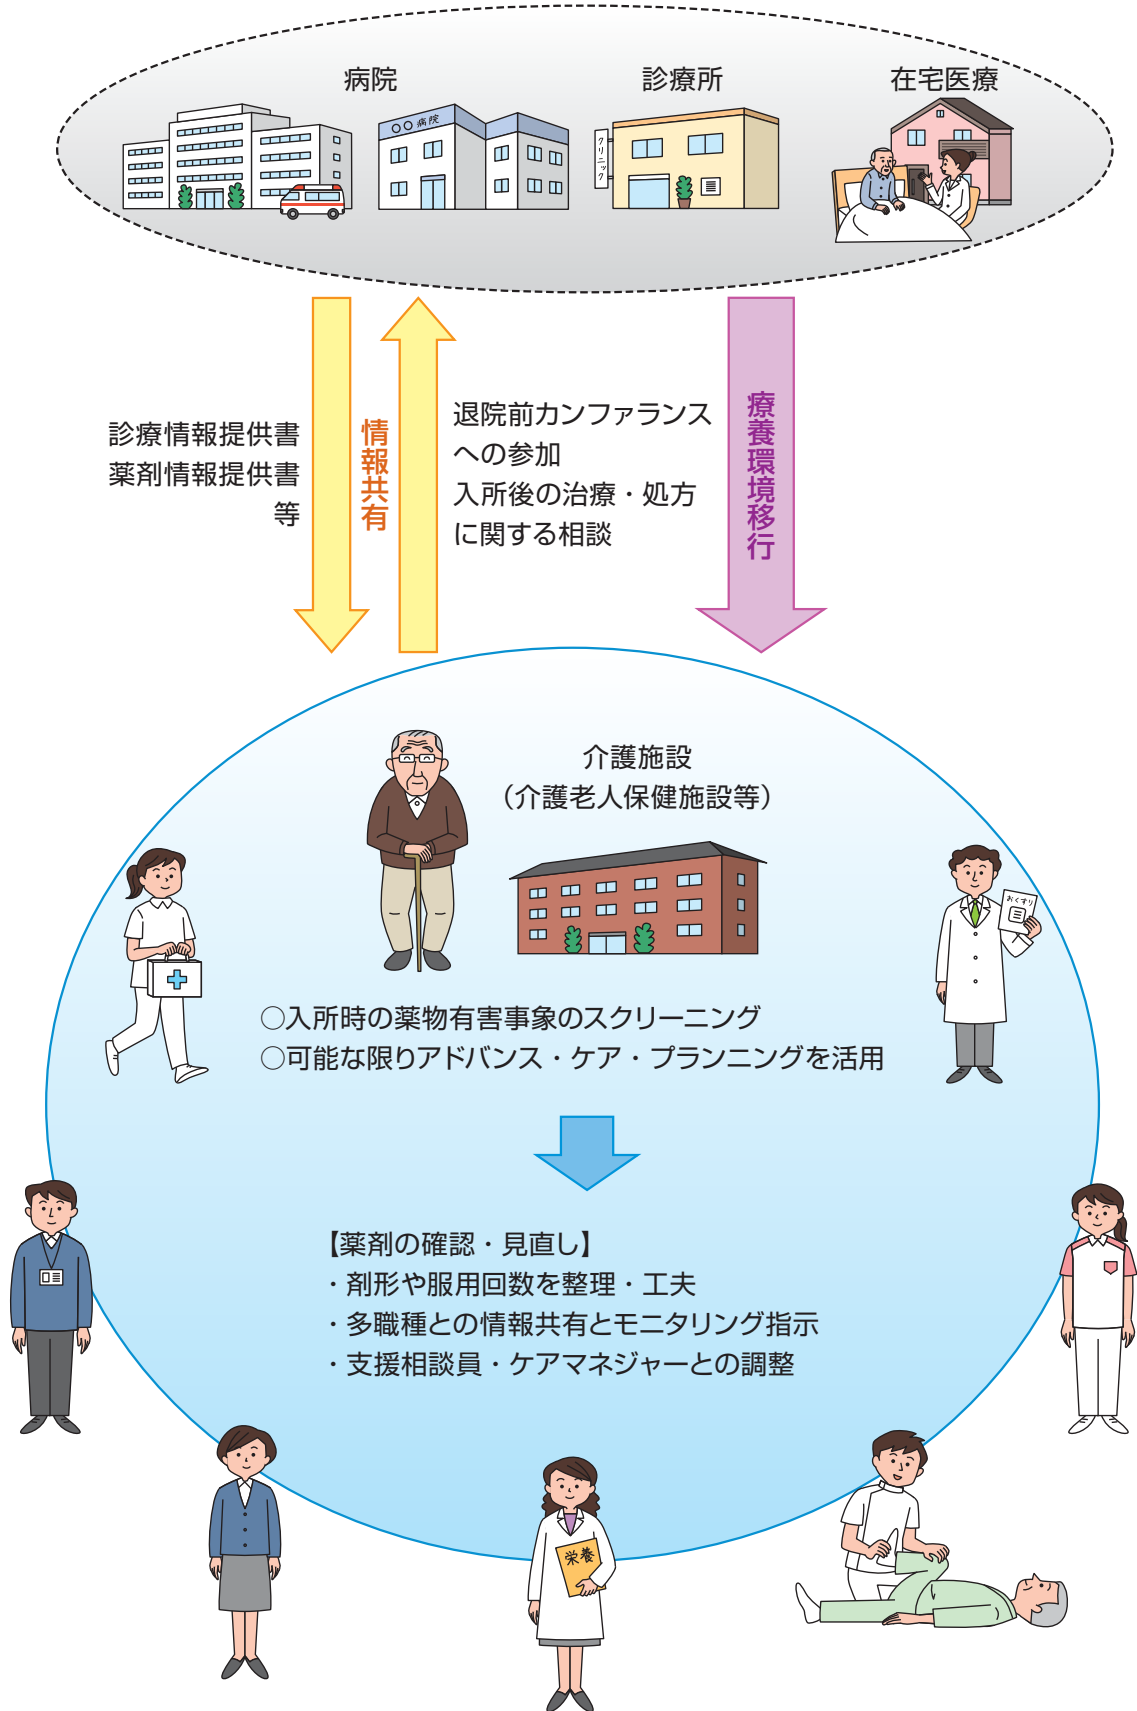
病院

診療所

在宅医療

○○病院

クリニック

診療情報提供書
薬剤情報提供書
等

情報共有

退院前カンファランス
への参加
入所後の治療・処方
に関する相談

療養環境移行

介護施設
（介護老人保健施設等）

おくすり

○入所時の薬物有害事象のスクリーニング
○可能な限りアドバンス・ケア・プランニングを活用

【薬剤の確認・見直し】
・剤形や服用回数を整理・工夫
・多職種との情報共有とモニタリング指示
・支援相談員・ケアマネジャーとの調整

栄養